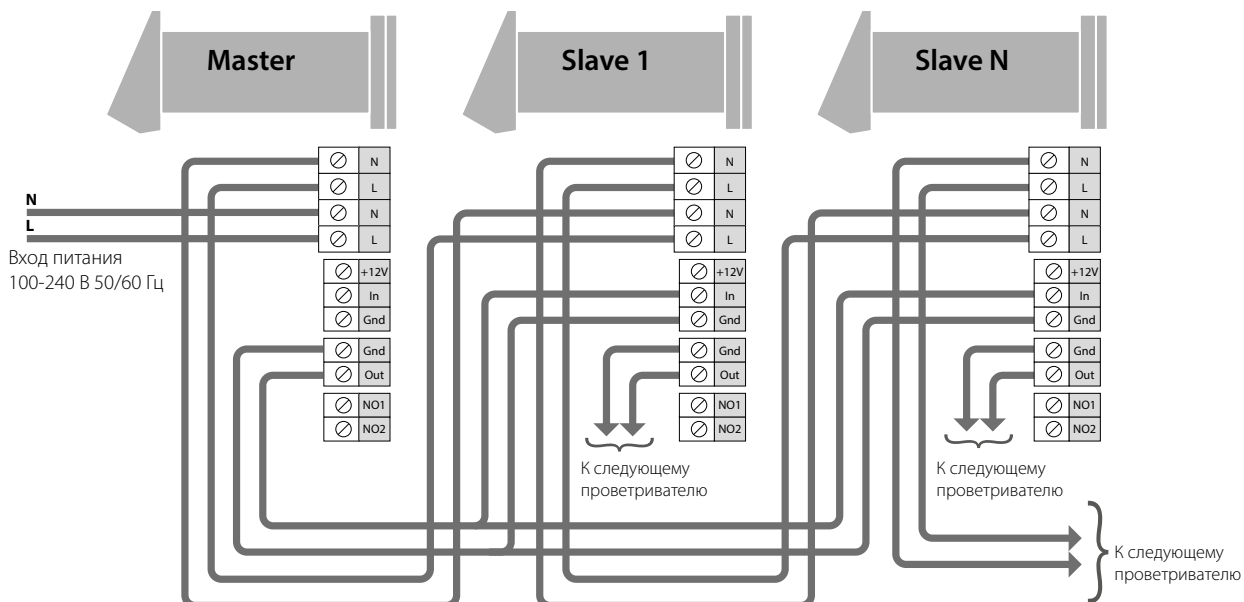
Master

Slave 1

Slave N

N
L
Вход питания
100-240 В 50/60 Гц

N
L
N
L
+12V
In
Gnd
Gnd
Out
NO1
NO2

N
L
N
L
+12V
In
Gnd
Gnd
Out
NO1
NO2

К следующему проветривателю

N
L
N
L
+12V
In
Gnd
Gnd
Out
NO1
NO2

К следующему проветривателю

К следующему проветривателю